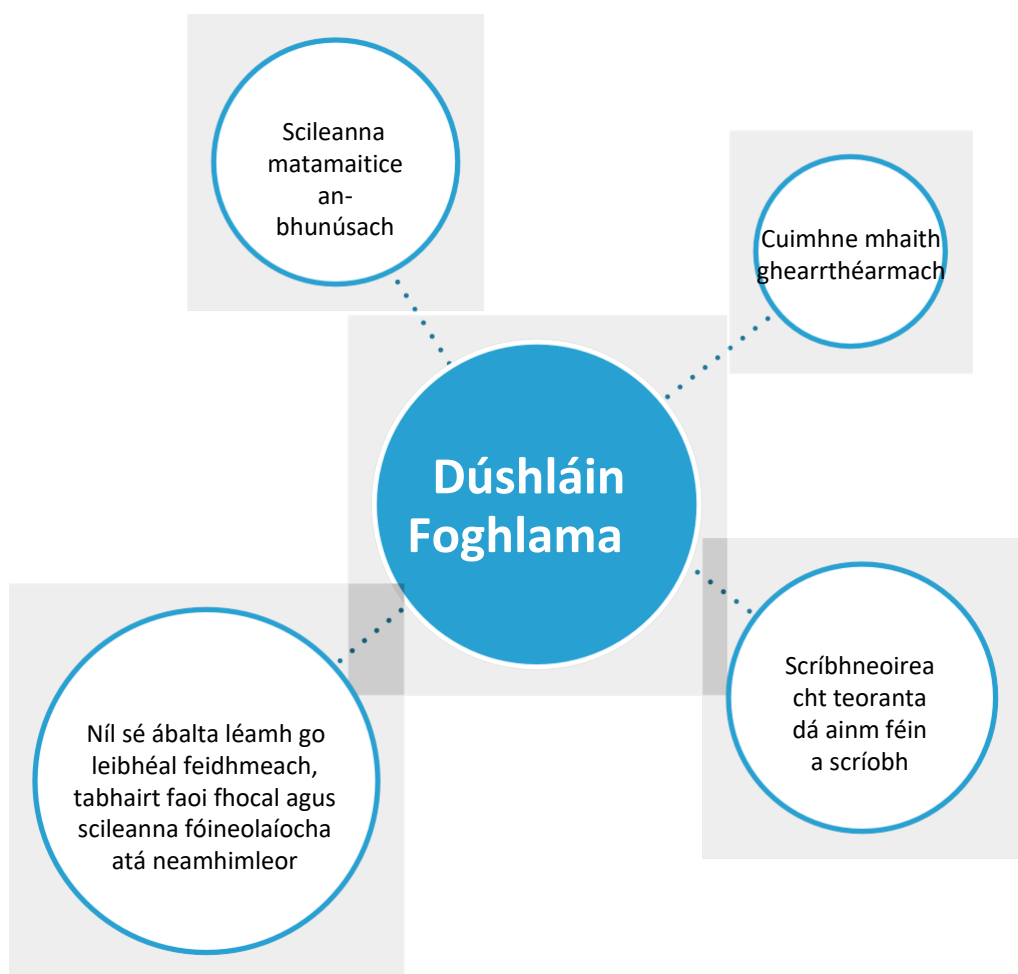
Scileanna matamaitice an-bhunúsach

Cuimhne mhaith ghearrthéarmach

Dúshláin Foghlama

Níl sé ábalta léamh go leibhéal feidhmeach, tabhairt faoi fhocal agus scileanna fóineolaíocha atá neamhimleor

Scríbhneoireacht teoranta dá ainm féin a scríobh